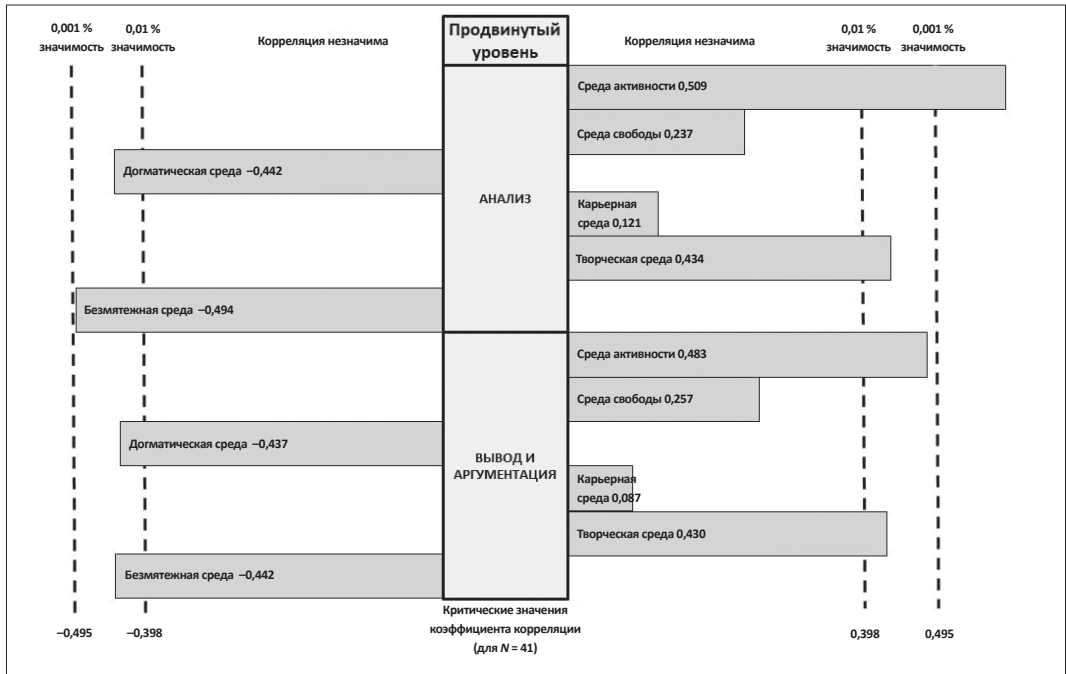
0,001 % значимость

0,01 % значимость

Корреляция незначима

Продвинутый уровень

Корреляция незначима

0,01 % значимость

0,001 % значимость

Среда активности 0,509

Среда свободы 0,237

Догматическая среда –0,442

АНАЛИЗ

Карьерная среда 0,121

Творческая среда 0,434

Безмятежная среда –0,494

Среда активности 0,483

Среда свободы 0,257

Догматическая среда –0,437

ВЫВОД И АРГУМЕНТАЦИЯ

Карьерная среда 0,087

Творческая среда 0,430

Безмятежная среда –0,442

–0,495

–0,398

Критические значения коэффициента корреляции (для $N$ = 41)

0,398

0,495